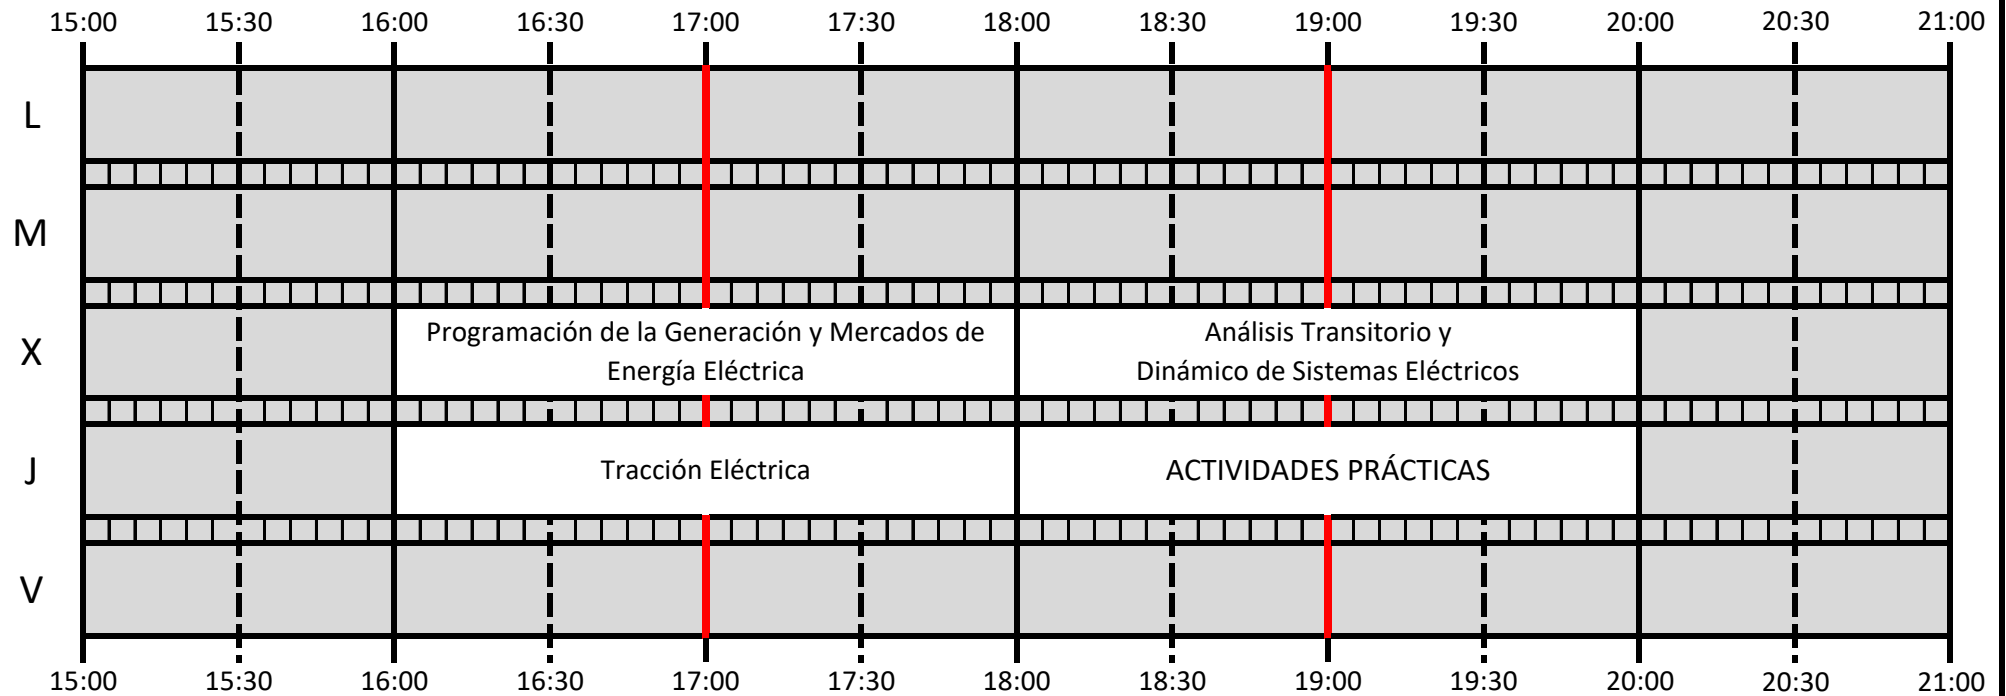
15:00 15:30 16:00 16:30 17:00 17:30 18:00 18:30 19:00 19:30 20:00 20:30 21:00

L

M

X

Programación de la Generación y Mercados de Energía Eléctrica

Análisis Transitorio y Dinámico de Sistemas Eléctricos

J

Tracción Eléctrica

ACTIVIDADES PRÁCTICAS

V

15:00 15:30 16:00 16:30 17:00 17:30 18:00 18:30 19:00 19:30 20:00 20:30 21:00